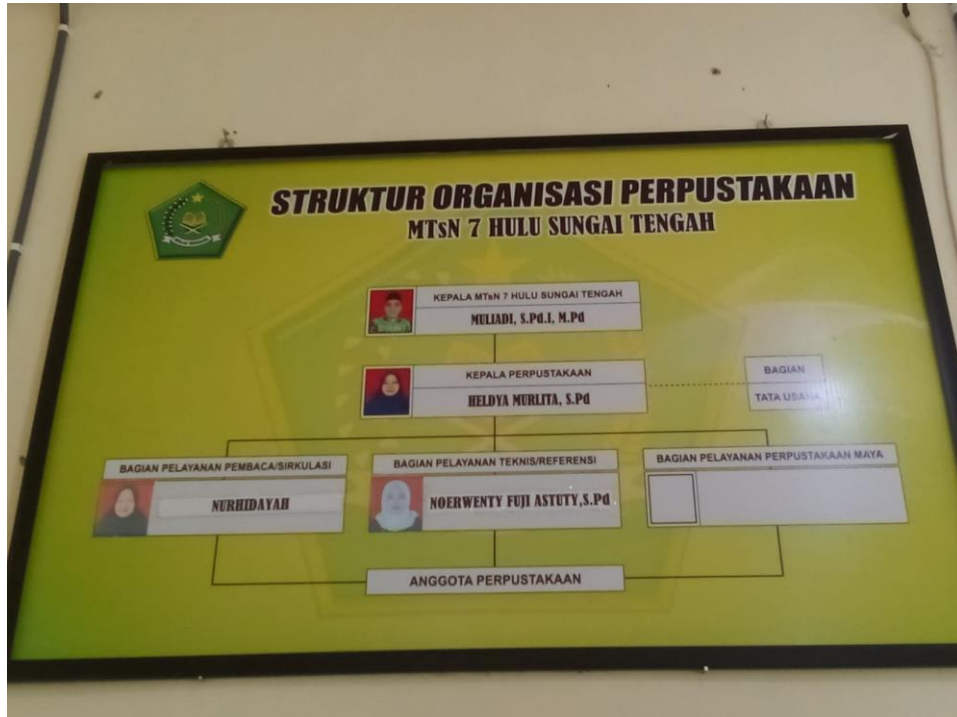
STRUKTUR ORGANISASI PERPUSTAKAAN
MTsN 7 HULU SUNGAI TENGAH

KEPALA MTsN 7 HULU SUNGAI TENGAH
MULIADI, S.Pd.I, M.Pd

KEPALA PERPUSTAKAAN
HELDYA MURLITA, S.Pd

BAGIAN
TATA USAHA

BAGIAN PELAYANAN PEMBACA/SIRKULASI
NURHIDAYAH

BAGIAN PELAYANAN TEKNIS/REFERENSI
NOERWENTY FUJI ASTUTY,S.Pd

BAGIAN PELAYANAN PERPUSTAKAAN MAYA

ANGGOTA PERPUSTAKAAN